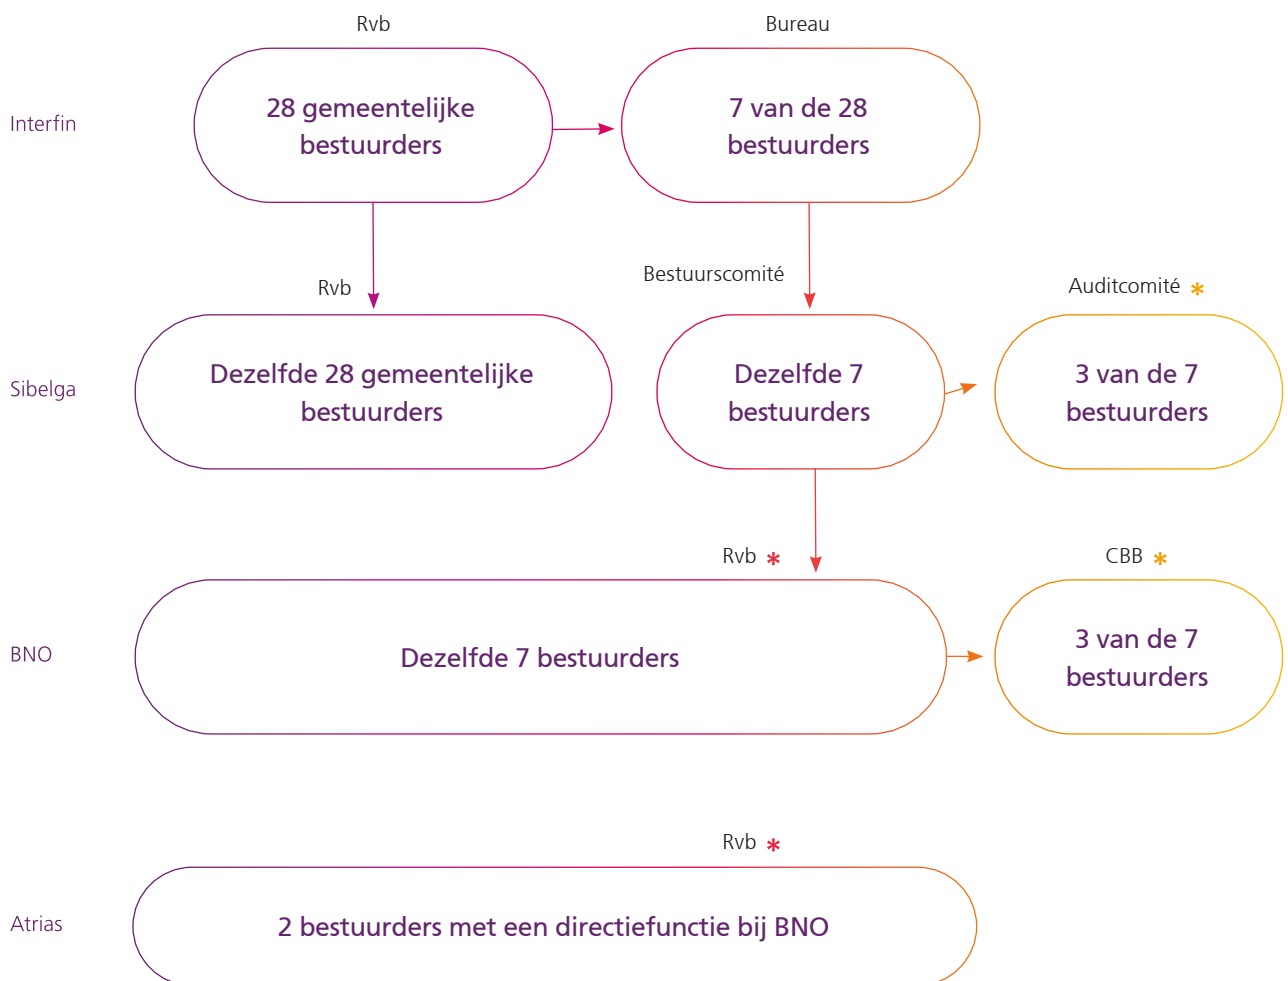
Rvb

Bureau

Interfin

28 gemeentelijke bestuurders

7 van de 28 bestuurders

Rvb

Bestuurscomité

Auditcomité *

Sibelga

Dezelfde 28 gemeentelijke bestuurders

Dezelfde 7 bestuurders

3 van de 7 bestuurders

Rvb *

CBB *

BNO

Dezelfde 7 bestuurders

3 van de 7 bestuurders

Rvb *

Atrias

2 bestuurders met een directiefunctie bij BNO